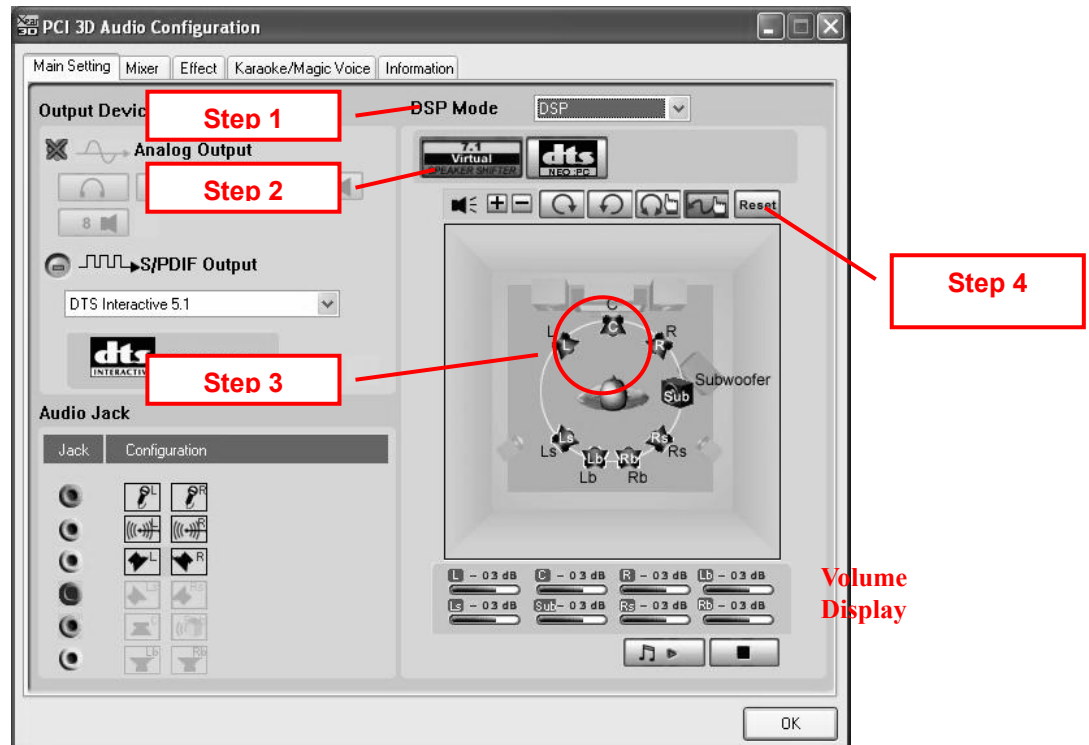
PCI 3D Audio Configuration

Main Setting | Mixer | Effect | Karaoke/Magic Voice | Information

Output Devic

Step 1

DSP Mode DSP

Analog Output

Step 2

7.1 Virtual SPEAKER SHIFTER

dts NEO:PC

8

Reset

Step 4

S/PDIF Output

DTS Interactive 5.1

dts INTERACTIV

Step 3

C

L

R

Subwoofer

Sub

Ls

Rs

Lb

Rb

Audio Jack

| Jack | Configuration |
|---|---|

L R

L R

L R

Lb Rb

L – 03 dB C – 03 dB R – 03 dB Lb – 03 dB

Ls – 03 dB Sub – 03 dB Rs – 03 dB Rb – 03 dB

Volume Display

OK